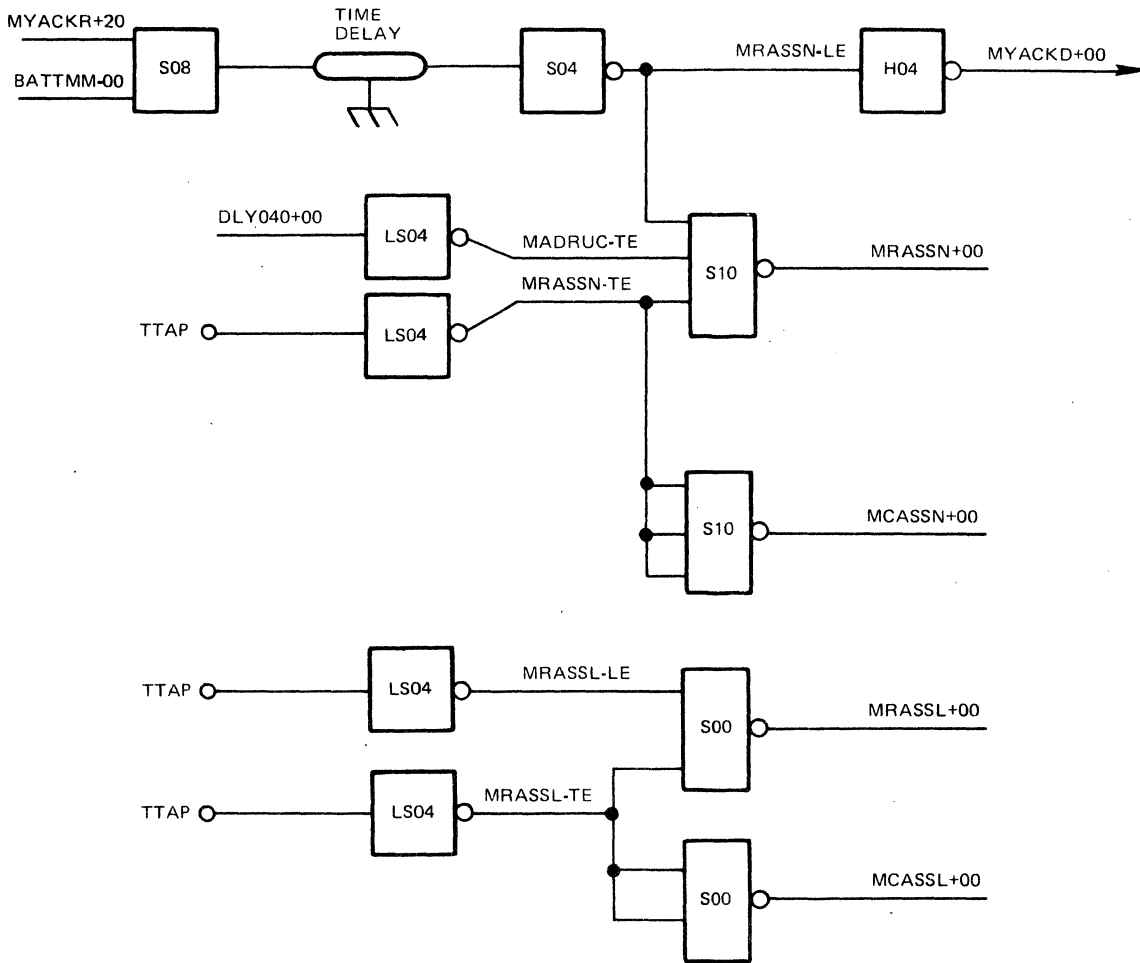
MYACKR+20
BATTMM-00
S08
TIME DELAY
S04
MRASSN-LE
H04
MYACKD+00
DLY040+00
LS04
MADRUC-TE
S10
MRASSN+00
TTAP
LS04
MRASSN-TE
S10
MCASSN+00
TTAP
LS04
MRASSL-LE
S00
MRASSL+00
TTAP
LS04
MRASSL-TE
S00
MCASSL+00